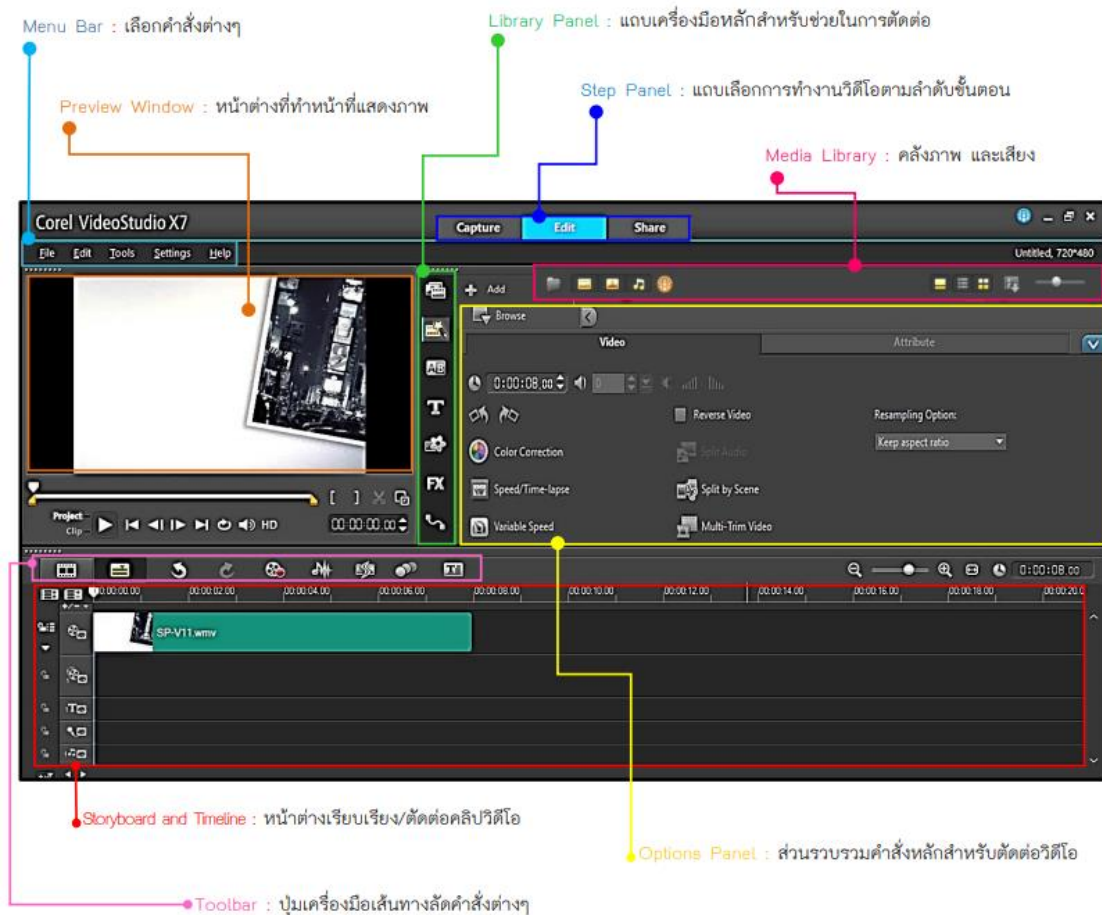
Menu Bar : เลือกคำสั่งต่างๆ

Library Panel : แถบเครื่องมือหลักสำหรับช่วยในการตัดต่อ

Preview Window : หน้าต่างที่ทำหน้าที่แสดงภาพ

Step Panel : แถบเลือกการทำงานวิดีโอตามลำดับขั้นตอน

Media Library : คลังภาพ และเสียง

Corel VideoStudio X7

Capture Edit Share

File Edit Tools Settings Help

Untitled, 720*480

Add

Browse

Video

Attribute

0:00:08.00

Reverse Video

Resampling Option:

Keep aspect ratio

Color Correction

Split Audio

Speed/Time-lapse

Split by Scene

Variable Speed

Multi-Trim Video

FX

Project
Clip

HD

00:00:00.00

0:00:08.00

00:00:00.00 00:00:02.00 00:00:04.00 00:00:06.00 00:00:08.00 00:00:10.00 00:00:12.00 00:00:14.00 00:00:16.00 00:00:18.00 00:00:20.0

SP-V11.wmv

Storyboard and Timeline : หน้าต่างเรียบเรียง/ตัดต่อคลิปวิดีโอ

Options Panel : ส่วนรวบรวมคำสั่งหลักสำหรับตัดต่อวิดีโอ

Toolbar : ปุ่มเครื่องมือเส้นทางลัดคำสั่งต่างๆ